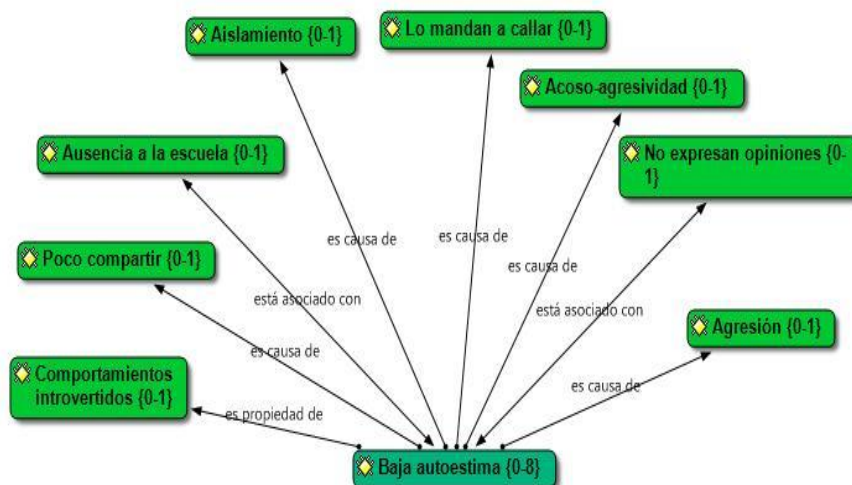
Aislamiento {0-1}

Lo mandan a callar {0-1}

Acoso-agresividad {0-1}

Ausencia a la escuela {0-1}

No expresan opiniones {0-1}

Poco compartir {0-1}

Agresión {0-1}

Comportamientos introvertidos {0-1}

Baja autoestima {0-8}

es causa de

es causa de

es causa de

está asociado con

está asociado con

es causa de

es causa de

es propiedad de